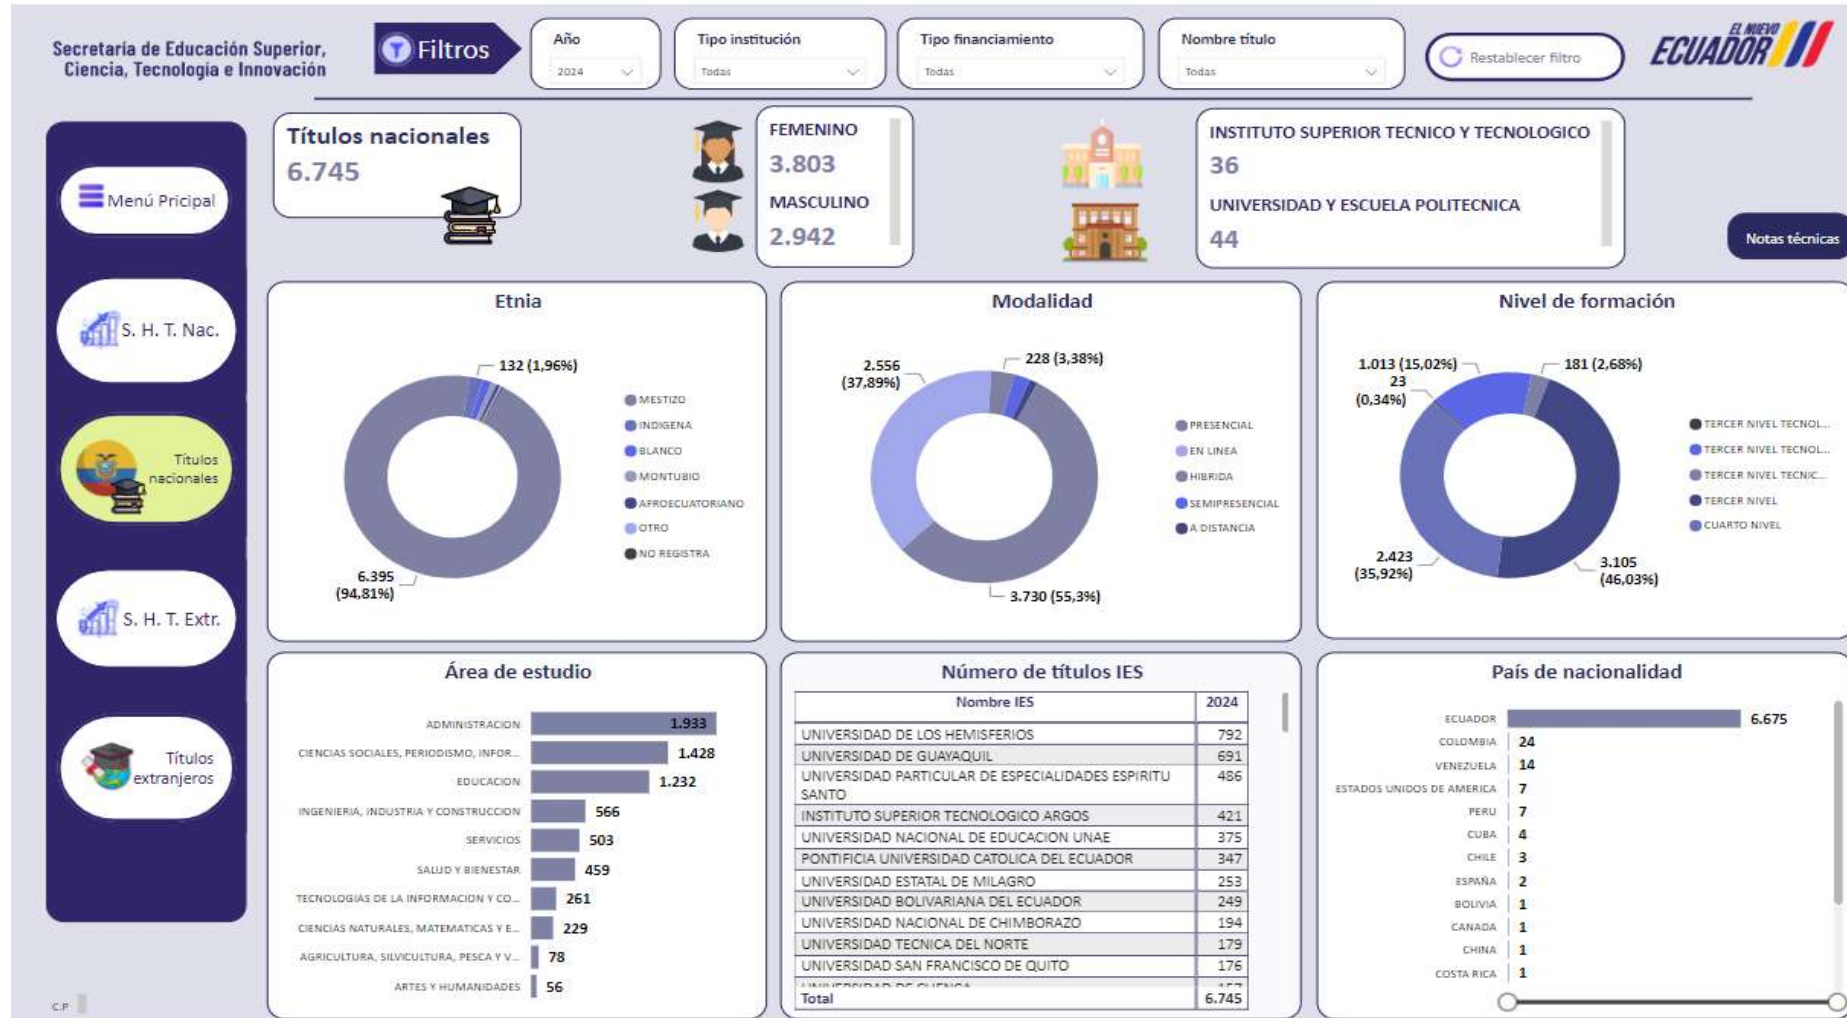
Secretaría de Educación Superior, Ciencia, Tecnología e Innovación

Filtros

Año
2024

Tipo institución
Todas

Tipo financiamiento
Todas

Nombre título
Todas

Restablecer filtro

EL NUEVO ECUADOR

Menú Pricipal

S. H. T. Nac.

Títulos nacionales

S. H. T. Extr.

Títulos extranjeros

C.P

Títulos nacionales
6.745

FEMENINO
3.803
MASCULINO
2.942

INSTITUTO SUPERIOR TECNICO Y TECNOLOGICO
36
UNIVERSIDAD Y ESCUELA POLITECNICA
44

Notas técnicas

Etnia
132 (1,96%)
6.395 (94,81%)
MESTIZO
INDIGENA
BLANCO
MONTUBIO
AFROECUATORIANO
OTRO
NO REGISTRA

Modalidad
2.556 (37,89%)
228 (3,38%)
3.730 (55,3%)
PRESENCIAL
EN LINEA
HIBRIDA
SEMIPRESENCIAL
A DISTANCIA

Nivel de formación
1.013 (15,02%)
23 (0,34%)
181 (2,68%)
2.423 (35,92%)
3.105 (46,03%)
TERCER NIVEL TECNOL...
TERCER NIVEL TECNOL...
TERCER NIVEL TECNIC...
TERCER NIVEL
CUARTO NIVEL

Área de estudio
ADMINISTRACION 1.933
CIENCIAS SOCIALES, PERIODISMO, INFOR... 1.428
EDUCACION 1.232
INGENIERIA, INDUSTRIA Y CONSTRUCCION 566
SERVICIOS 503
SALUD Y BIENESTAR 459
TECNOLOGIAS DE LA INFORMACION Y CO... 261
CIENCIAS NATURALES, MATEMATICAS Y E... 229
AGRICULTURA, SILVICULTURA, PESCA Y V... 78
ARTES Y HUMANIDADES 56

Número de títulos IES
| Nombre IES | 2024 |
|---|---|
| UNIVERSIDAD DE LOS HEMISFERIOS | 792 |
| UNIVERSIDAD DE GUAYAQUIL | 691 |
| UNIVERSIDAD PARTICULAR DE ESPECIALIDADES ESPIRITU SANTO | 486 |
| INSTITUTO SUPERIOR TECNOLOGICO ARGOS | 421 |
| UNIVERSIDAD NACIONAL DE EDUCACION UNAE | 375 |
| PONTIFICIA UNIVERSIDAD CATOLICA DEL ECUADOR | 347 |
| UNIVERSIDAD ESTATAL DE MILAGRO | 253 |
| UNIVERSIDAD BOLIVARIANA DEL ECUADOR | 249 |
| UNIVERSIDAD NACIONAL DE CHIMBORAZO | 194 |
| UNIVERSIDAD TECNICA DEL NORTE | 179 |
| UNIVERSIDAD SAN FRANCISCO DE QUITO | 176 |
| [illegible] | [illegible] |
| Total | 6.745 |

País de nacionalidad
ECUADOR 6.675
COLOMBIA 24
VENEZUELA 14
ESTADOS UNIDOS DE AMERICA 7
PERU 7
CUBA 4
CHILE 3
ESPAÑA 2
BOLIVIA 1
CANADA 1
CHINA 1
COSTA RICA 1